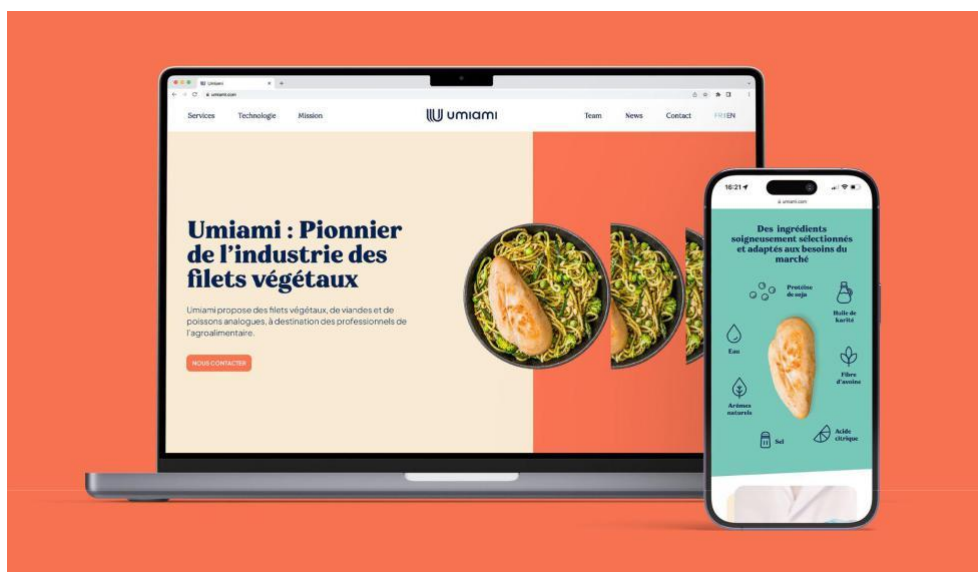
Umiami
umiami.com

Services Technologie Mission umiami Team News Contact FR EN

Umiami : Pionnier de l'industrie des filets végétaux

Umiami propose des filets végétaux, de viandes et de poissons analogues, à destination des professionnels de l'agroalimentaire.

NOUS CONTACTER

16:21
umiami.com

Des ingrédients soigneusement sélectionnés et adaptés aux besoins du marché

Protéine de soja

Huile de karité

Eau

Fibre d'avoine

Arômes naturels

Acide citrique

Sel